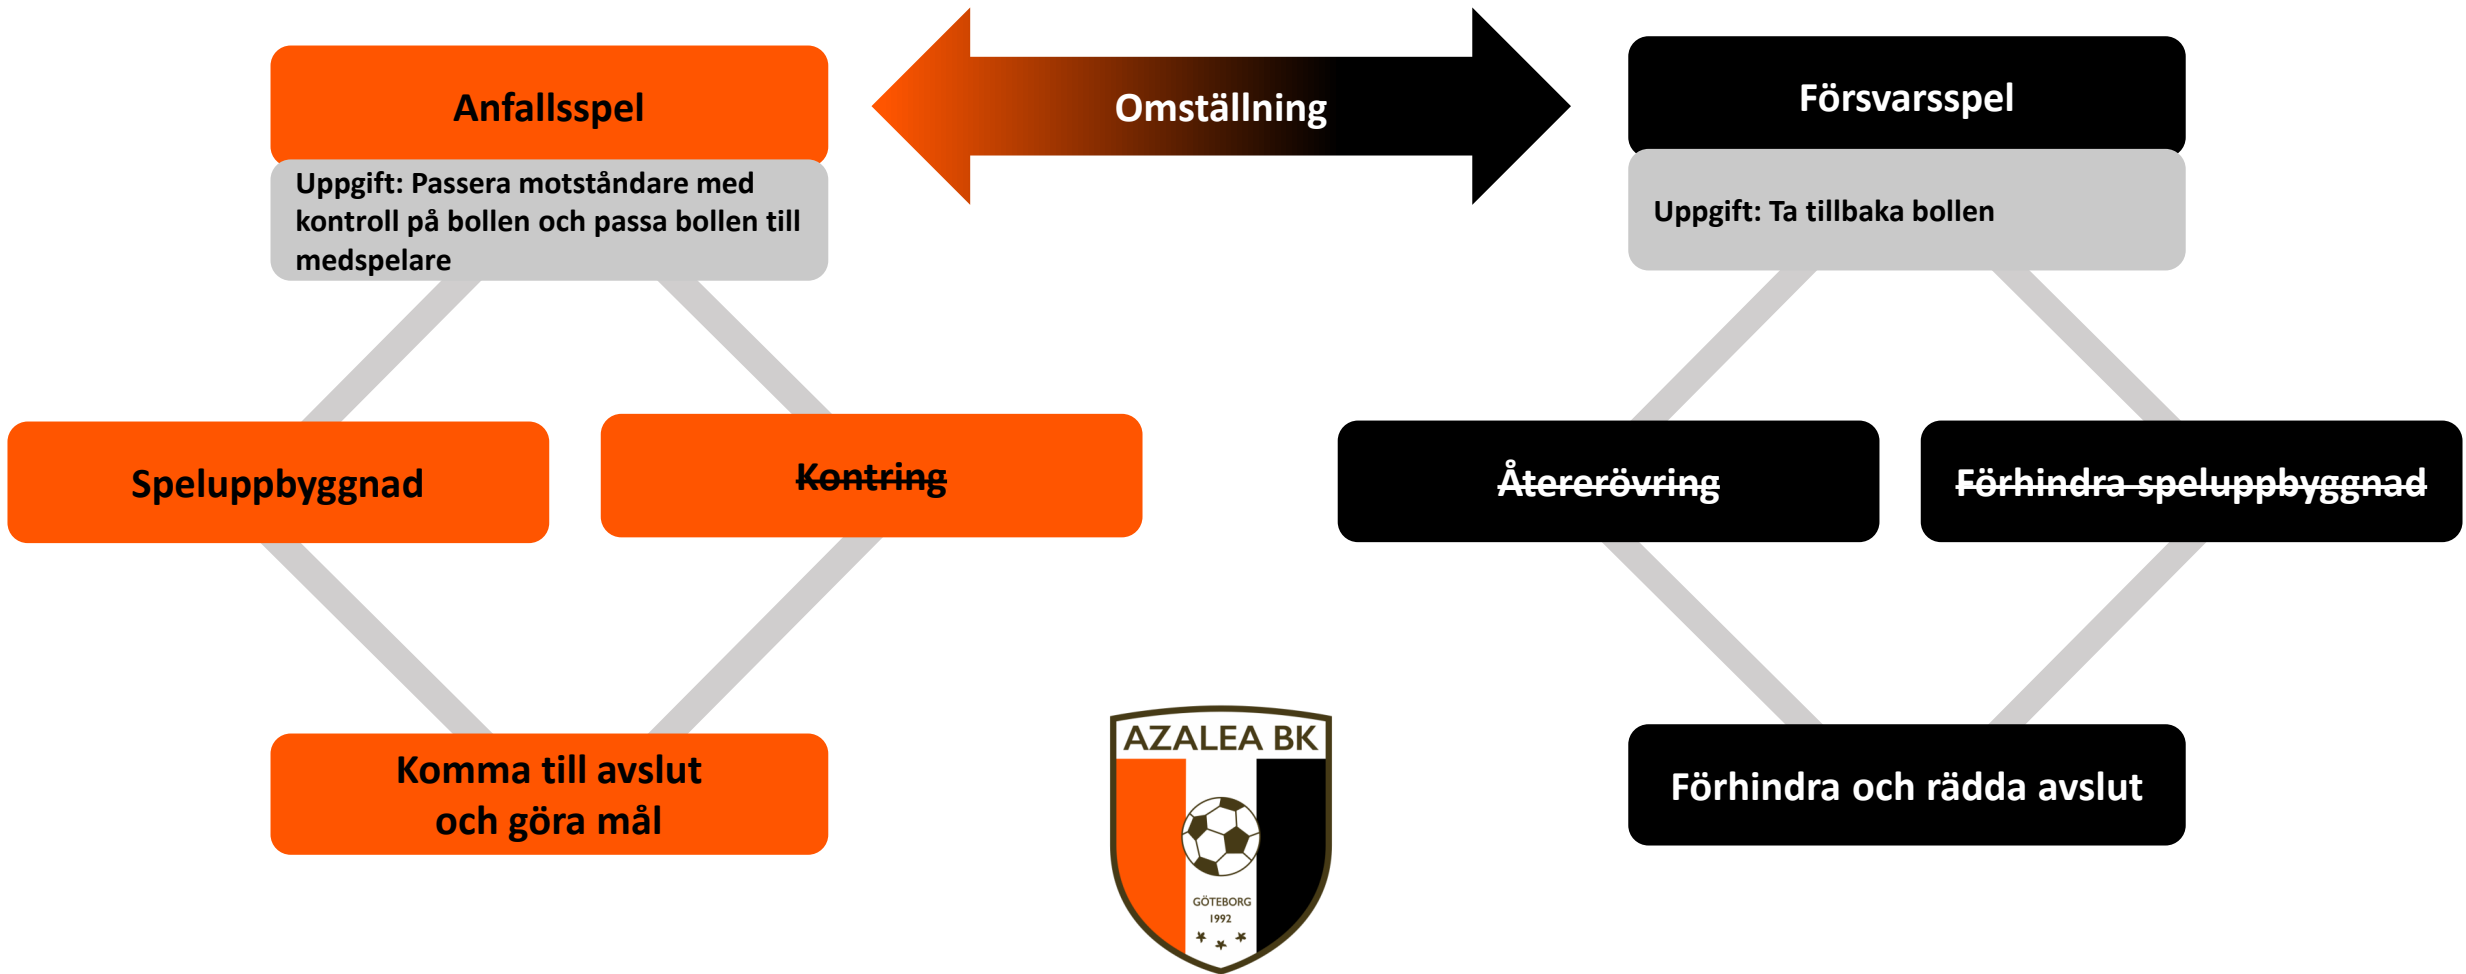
Anfallsspel

Uppgift: Passera motståndare med kontroll på bollen och passa bollen till medspelare

Omställning

Försvarsspel

Uppgift: Ta tillbaka bollen

Speluppbyggnad

~~Kontring~~

~~Återerövring~~

~~Förhindra speluppbyggnad~~

Komma till avslut och göra mål

AZALEA BK
GÖTEBORG
1992

Förhindra och rädda avslut